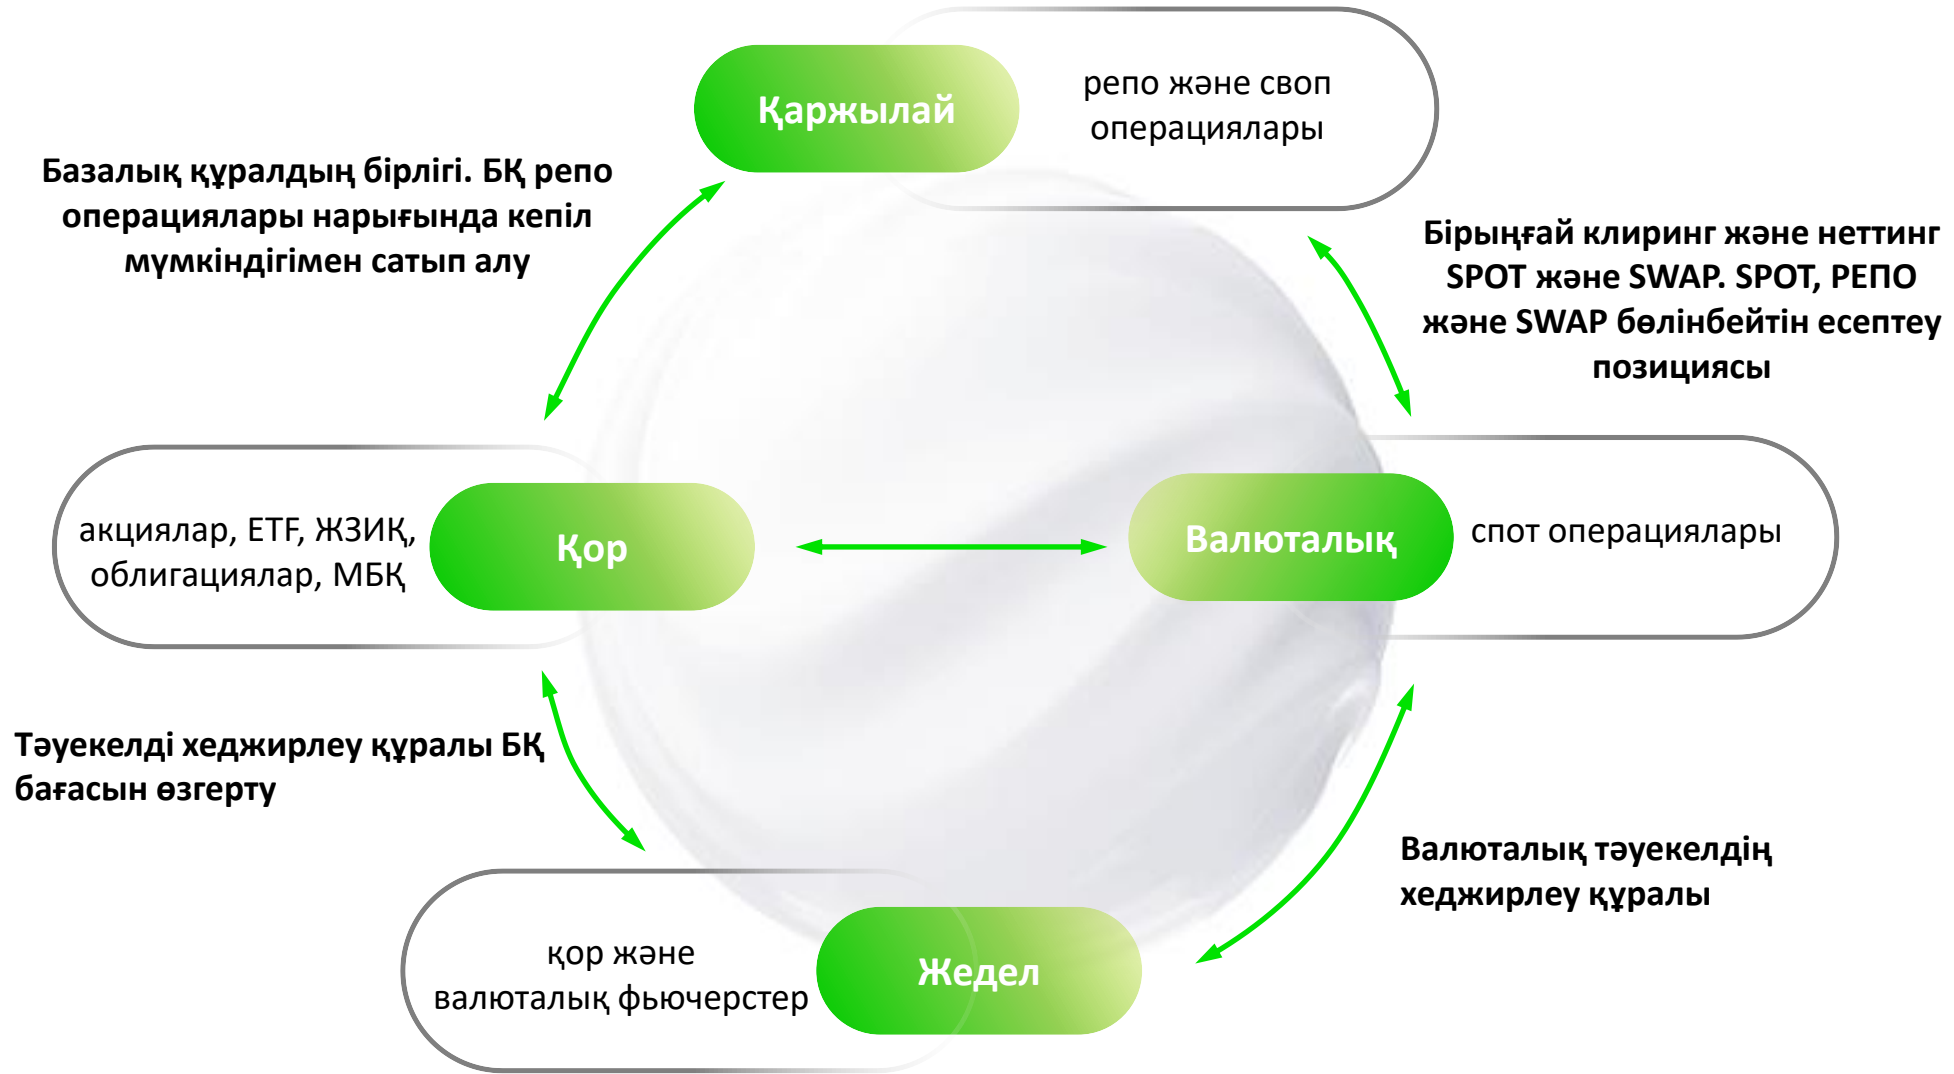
Қаржылай

репо және своп операциялары

Базалық құралдың бірлігі. БҚ репо операциялары нарығында кепіл мүмкіндігімен сатып алу

Бірыңғай клиринг және неттинг SPOT және SWAP. SPOT, РЕПО және SWAP бөлінбейтін есептеу позициясы

акциялар, ETF, ЖЗИҚ, облигациялар, МБҚ

Қор

Валюталық

спот операциялары

Тәуекелді хеджирлеу құралы БҚ бағасын өзгерту

Валюталық тәуекелдің хеджирлеу құралы

қор және валюталық фьючерстер

Жедел